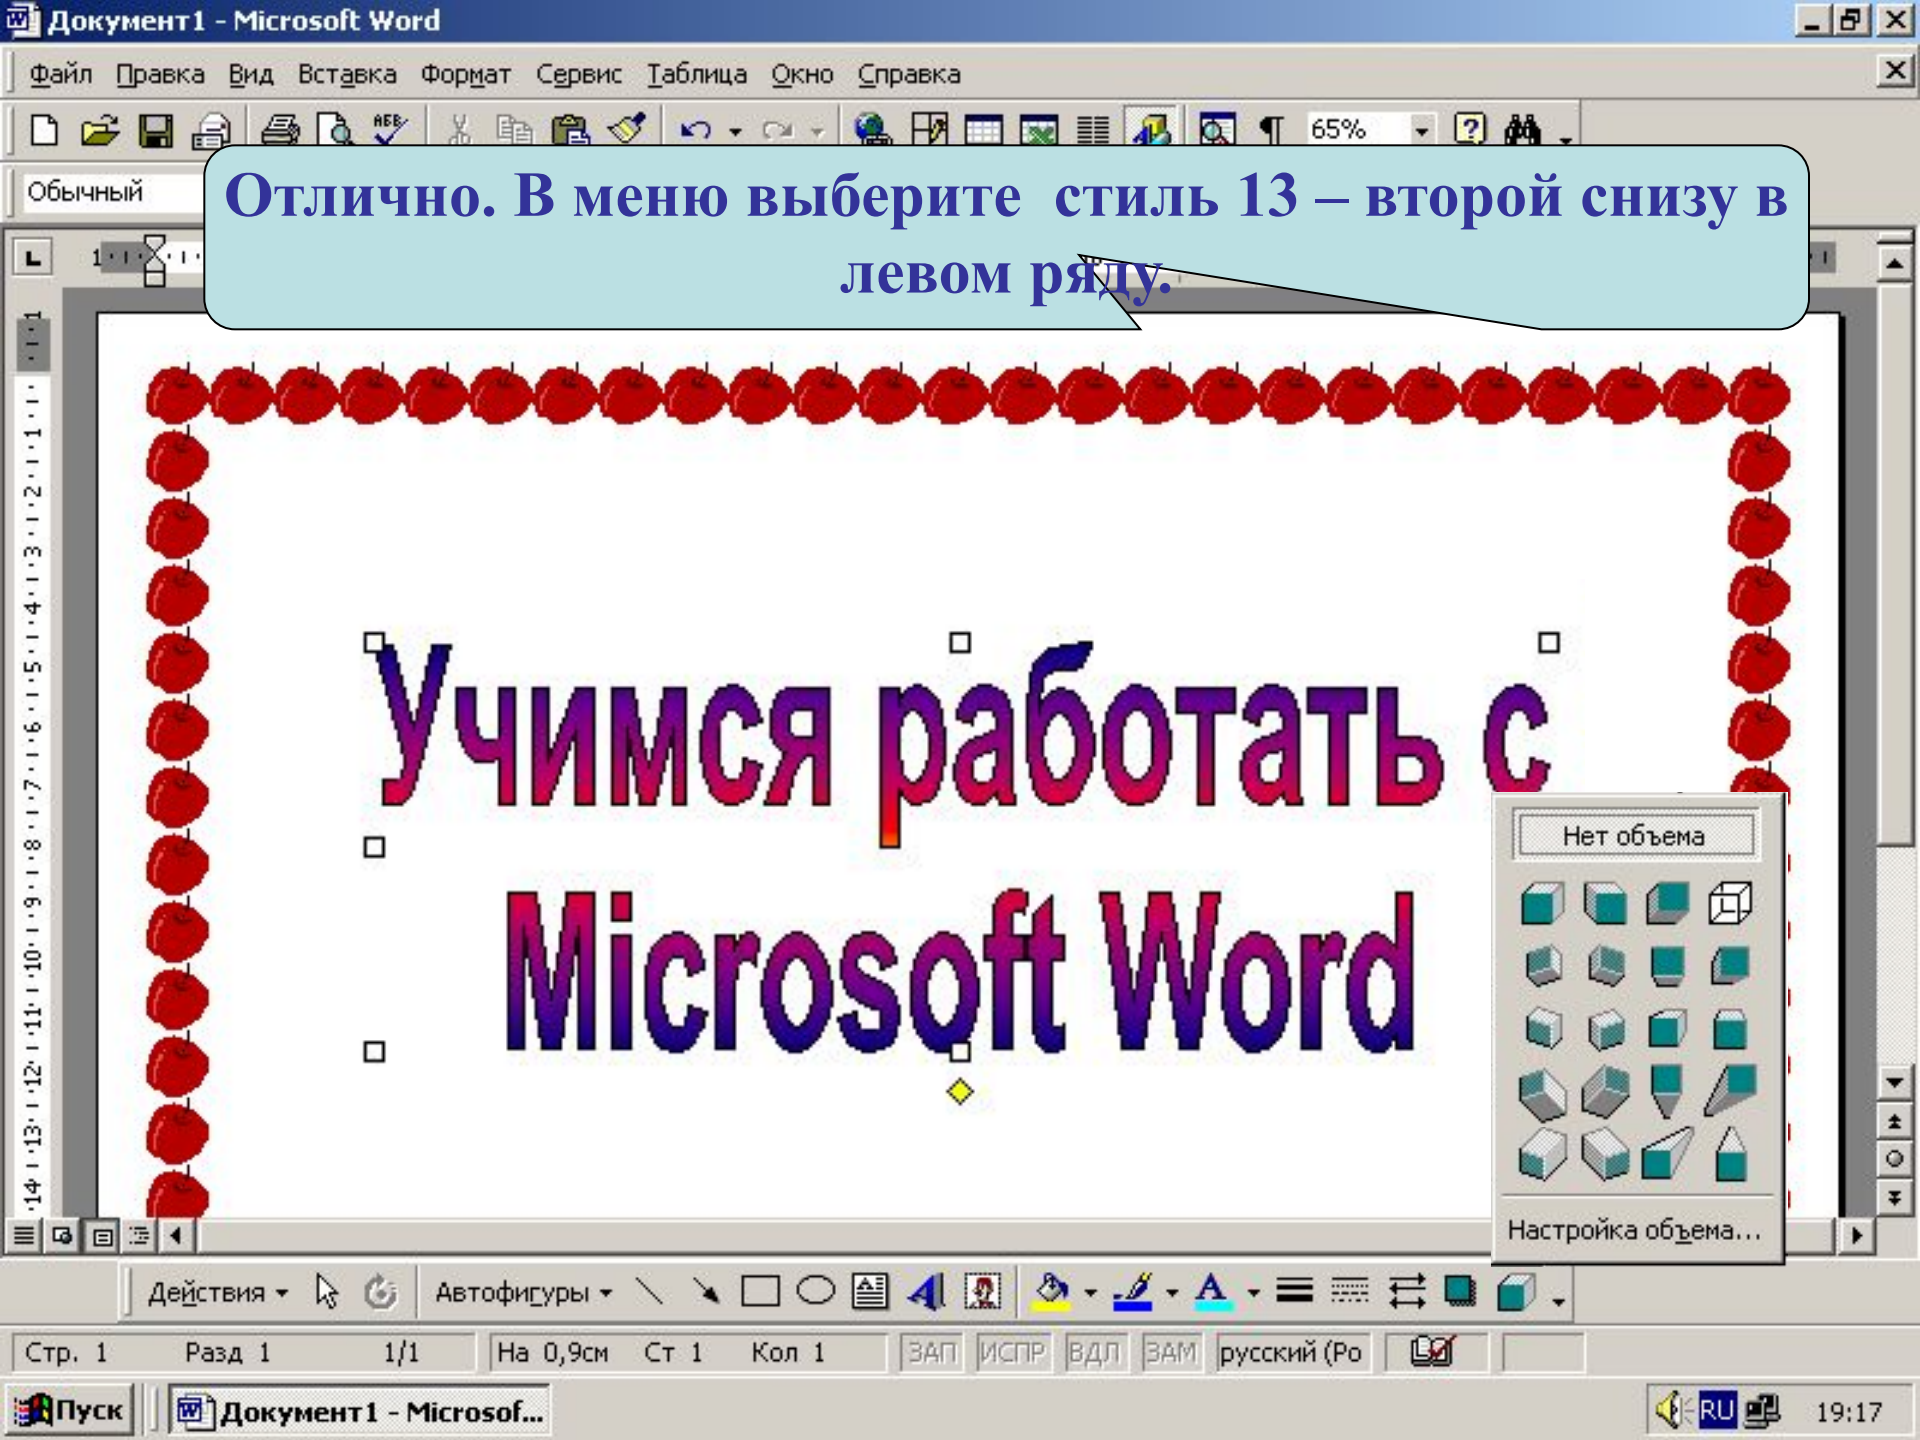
Документ1 - Microsoft Word

Файл Правка Вид Вставка Формат Сервис Таблица Окно Справка

65%

Обычный

Отлично. В меню выберите стиль 13 – второй снизу в левом ряду.

Учимся работать с Microsoft Word

Нет объема

Настройка объема...

Действия Автофигуры

Стр. 1 Разд 1 1/1 На 0,9см Ст 1 Кол 1 ЗАП ИСПР ВДЛ ЗАМ русский (Ро

Пуск Документ1 - Microsof... RU 19:17